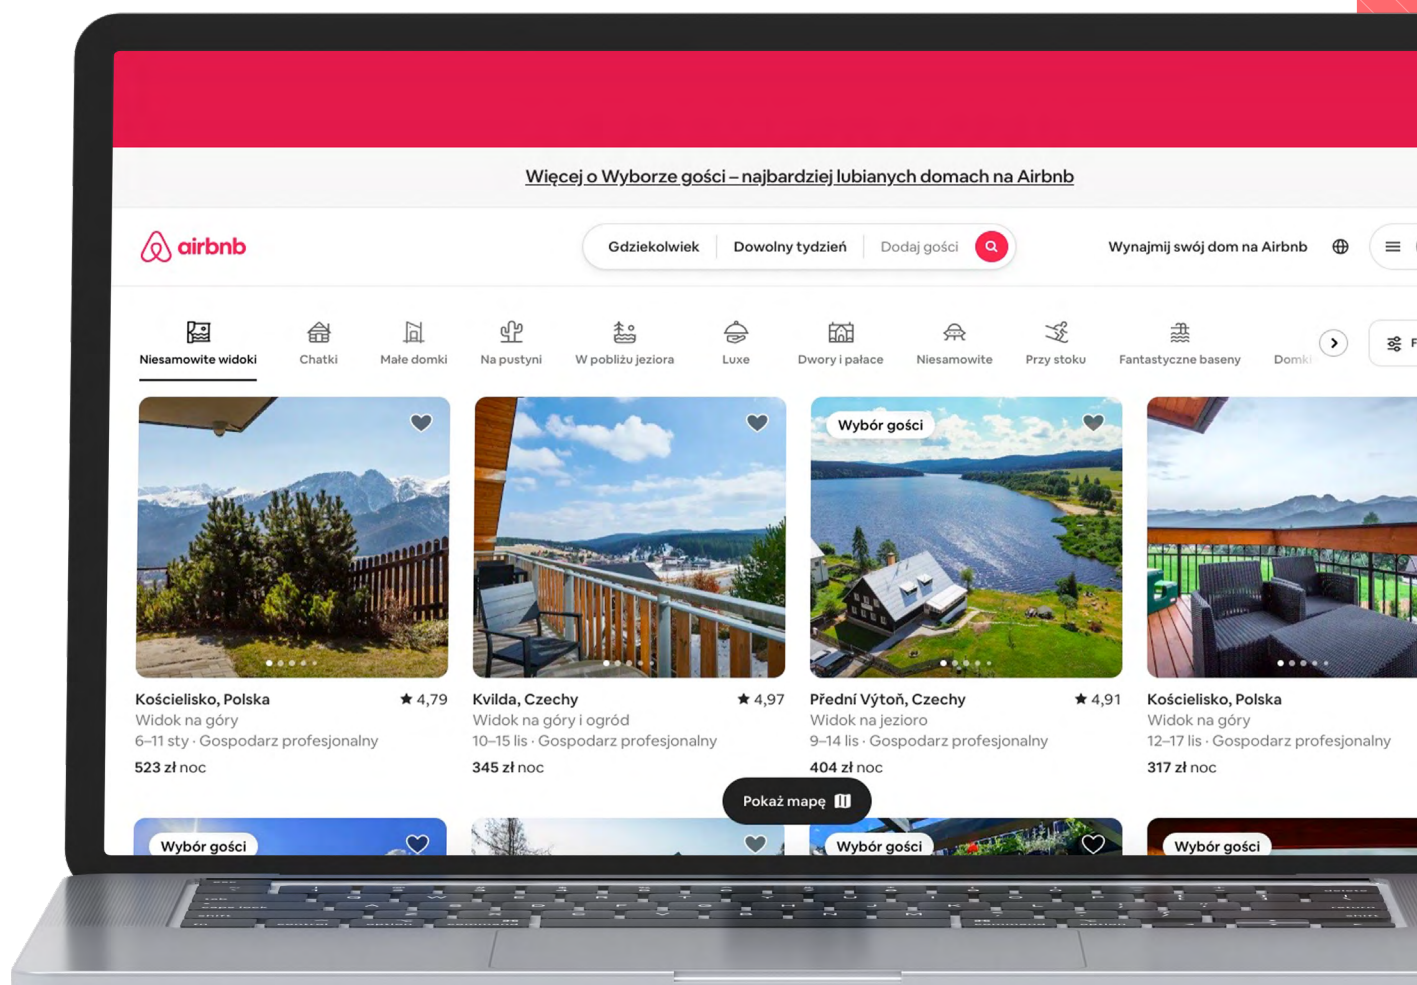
Więcej o Wyborze gości – najbardziej lubianych domach na Airbnb

airbnb

Gdziekolwiek | Dowolny tydzień | Dodaj gości

Wynajmij swój dom na Airbnb

Niesamowite widoki | Chatki | Małe domki | Na pustyni | W pobliżu jeziora | Luxe | Dwory i pałace | Niesamowite | Przy stoku | Fantastyczne baseny | Domki

Kościelisko, Polska ★ 4,79
Widok na góry
6–11 sty · Gospodarz profesjonalny
523 zł noc

Kvilda, Czechy ★ 4,97
Widok na góry i ogród
10–15 lis · Gospodarz profesjonalny
345 zł noc

Wybór gości
Přední Výtoň, Czechy ★ 4,91
Widok na jezioro
9–14 lis · Gospodarz profesjonalny
404 zł noc

Kościelisko, Polska
Widok na góry
12–17 lis · Gospodarz profesjonalny
317 zł noc

Pokaż mapę

Wybór gości
Wybór gości
Wybór gości